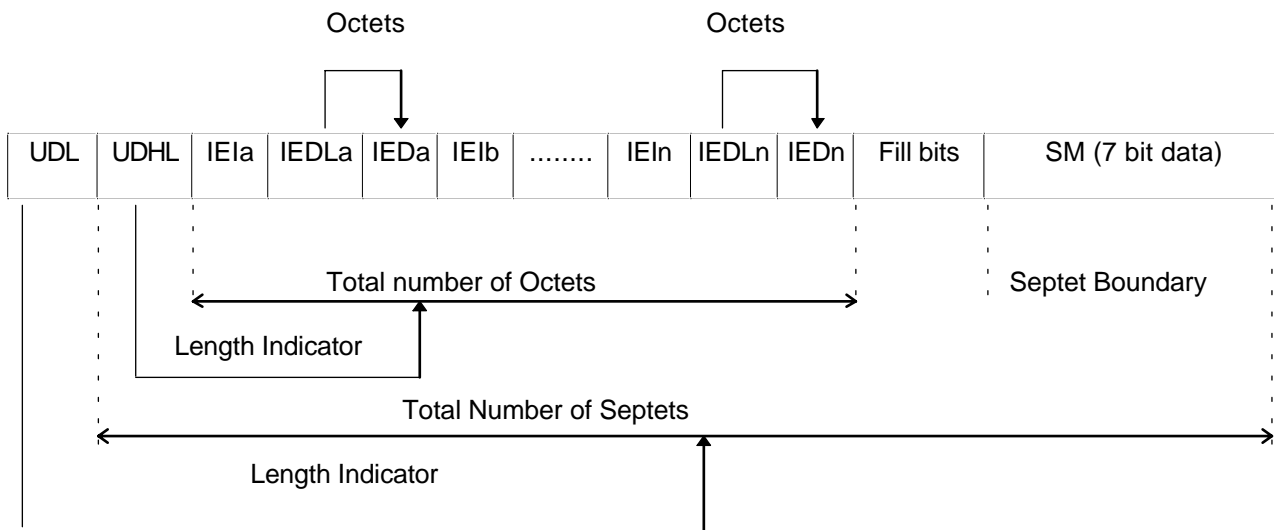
Octets

Octets

| UDL | UDHL | IEIa | IEDLa | IEDa | IEIb | …….. | IEIn | IEDLn | IEDn | Fill bits | SM (7 bit data) |
|---|---|---|---|---|---|---|---|---|---|---|---|

Total number of Octets

Septet Boundary

Length Indicator

Total Number of Septets

Length Indicator